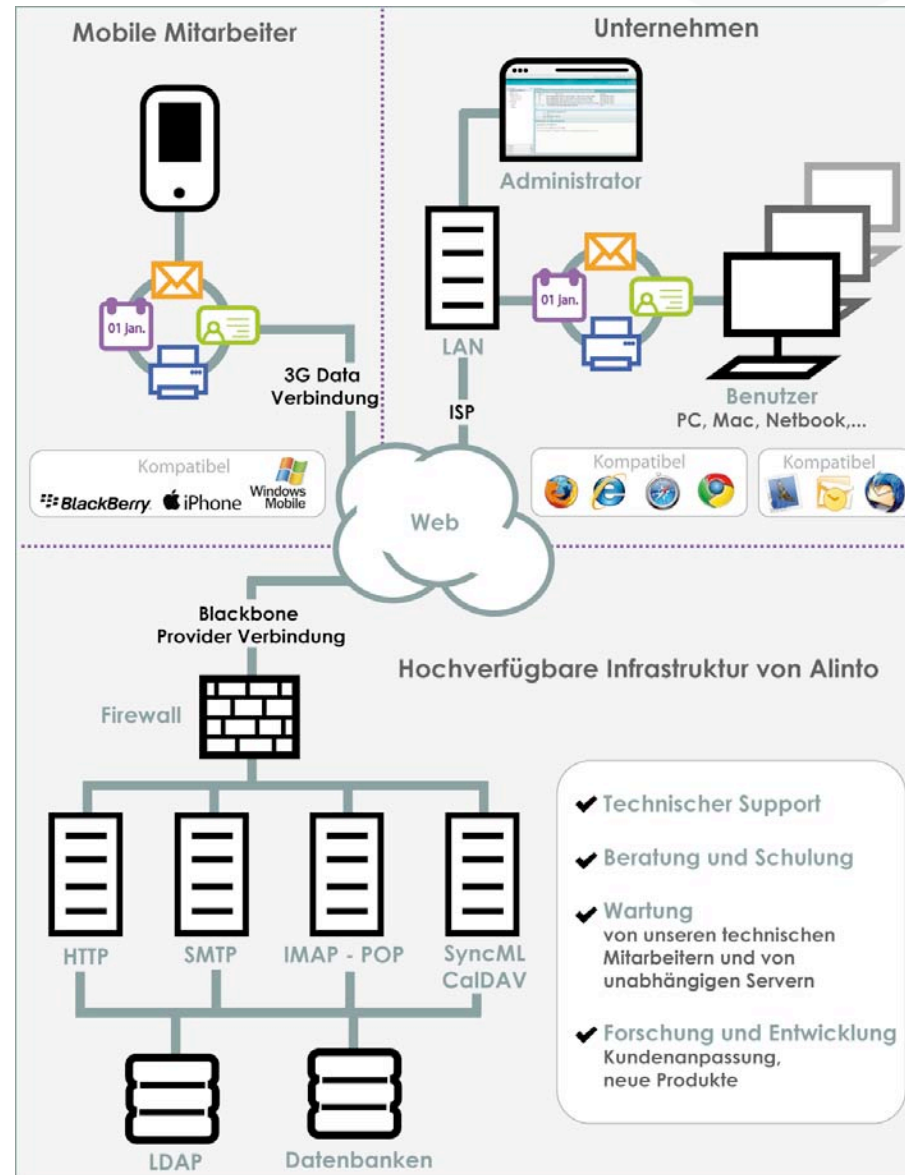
Mobile Mitarbeiter

Unternehmen

Administrator

01 jan.

3G Data Verbindung

LAN

01 jan.

ISP

Benutzer
PC, Mac, Netbook,...

Kompatibel
BlackBerry iPhone Windows Mobile

Web

Kompatibel

Kompatibel

Blackbone Provider Verbindung

Hochverfügbare Infrastruktur von Alinto

Firewall

HTTP

SMTP

IMAP - POP

SyncML CalDAV

LDAP

Datenbanken

✔ Technischer Support

✔ Beratung und Schulung

✔ Wartung
von unseren technischen Mitarbeitern und von unabhängigen Servern

✔ Forschung und Entwicklung
Kundenanpassung, neue Produkte